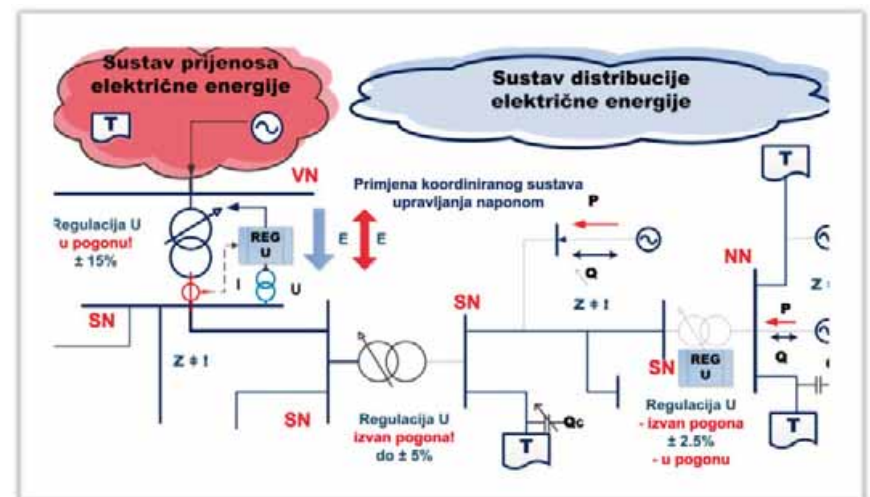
Sustav prijenosa električne energije

Sustav distribucije električne energije

T

VN

Primjena koordiniranog sustava upravljanja naponom

Regulacija U u pogonu! ± 15%

REG U

E

E

P

Q

I

U

SN

Z ≠ !

SN

Z ≠ !

NN

T

P

Q

Z

SN

REG U

SN

Regulacija U izvan pogona! do ± 5%

T

Qc

Regulacija U - izvan pogona ± 2.5% - u pogonu

T